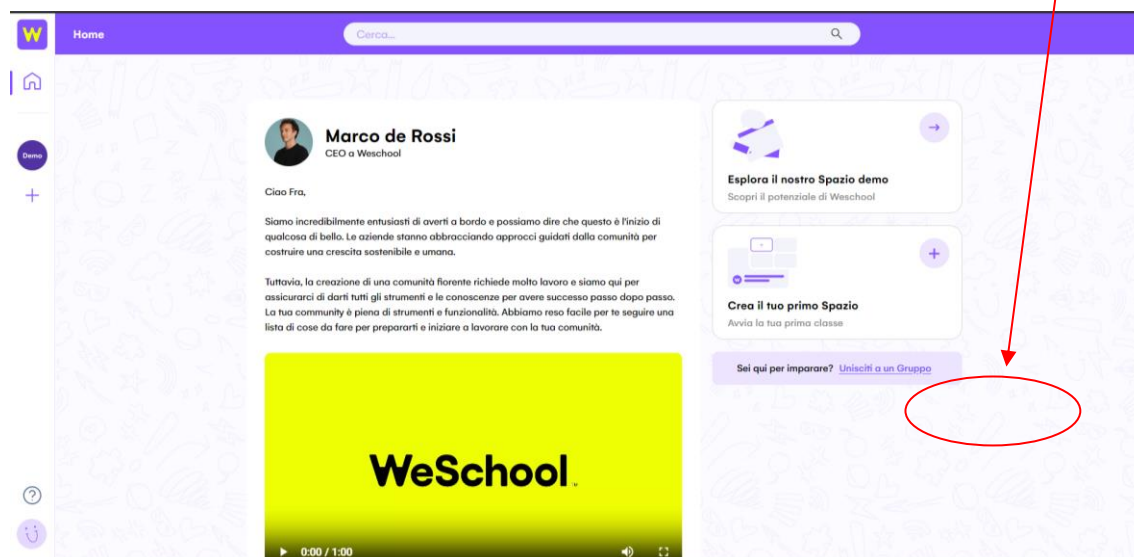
W

Home

Cerca...

Demo

Marco de Rossi
CEO a Weschool

Ciao Fra,

Siamo incredibilmente entusiasti di averti a bordo e possiamo dire che questo è l'inizio di qualcosa di bello. Le aziende stanno abbracciando approcci guidati dalla comunità per costruire una crescita sostenibile e umana.

Tuttavia, la creazione di una comunità fiorente richiede molto lavoro e siamo qui per assicurarci di darti tutti gli strumenti e le conoscenze per avere successo passo dopo passo. La tua community è piena di strumenti e funzionalità. Abbiamo reso facile per te seguire una lista di cose da fare per prepararti e iniziare a lavorare con la tua comunità.

WeSchool.

0:00 / 1:00

Esplora il nostro Spazio demo
Scopri il potenziale di Weschool

Crea il tuo primo Spazio
Avvia la tua prima classe

Sei qui per imparare? Unisciti a un Gruppo

?